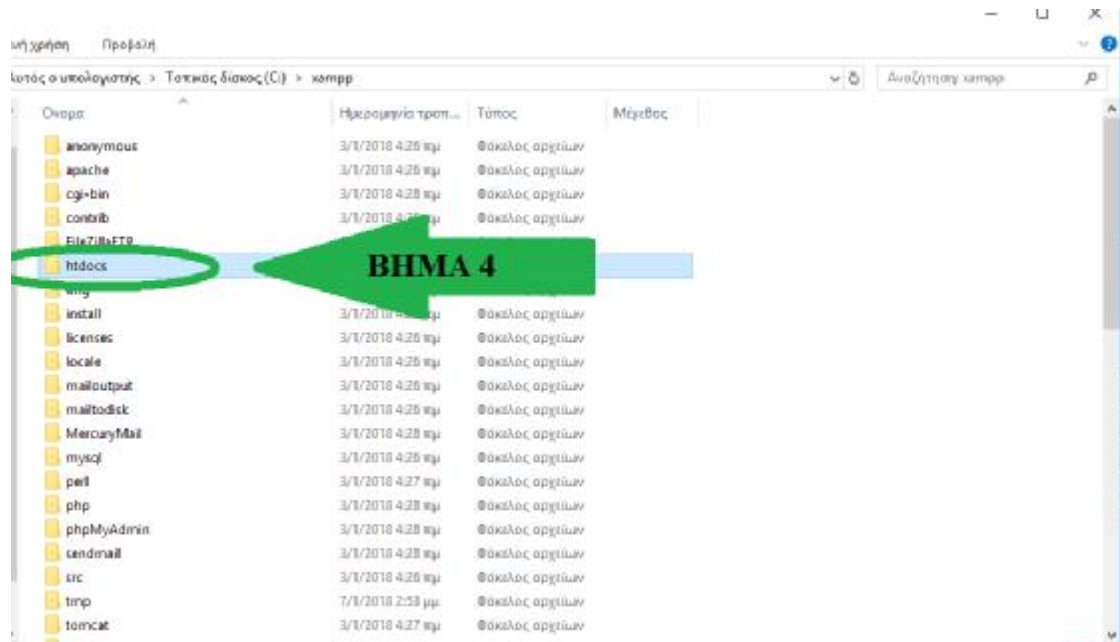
ική χρήση Προβολή

Αυτός ο υπολογιστής > Τοπικός δίσκος (C:) > xampp

Αναζήτηση: xampp

| Όνομα | Ημερομηνία τροπ... | Τύπος | Μέγεθος |
|---|---|---|---|
| anonymous | 3/1/2018 4:26 πμ | Φάκελος αρχείων | |
| apache | 3/1/2018 4:26 πμ | Φάκελος αρχείων | |
| cgi-bin | 3/1/2018 4:28 πμ | Φάκελος αρχείων | |
| contrib | 3/1/2018 4:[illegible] πμ | Φάκελος αρχείων | |
| FileZillaFTP | | | |
| htdocs | | | |
| img | | | |
| install | 3/1/2018 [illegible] πμ | Φάκελος αρχείων | |
| licenses | 3/1/2018 4:26 πμ | Φάκελος αρχείων | |
| locale | 3/1/2018 4:26 πμ | Φάκελος αρχείων | |
| mailoutput | 3/1/2018 4:26 πμ | Φάκελος αρχείων | |
| mailtodisk | 3/1/2018 4:26 πμ | Φάκελος αρχείων | |
| MercuryMail | 3/1/2018 4:28 πμ | Φάκελος αρχείων | |
| mysql | 3/1/2018 4:26 πμ | Φάκελος αρχείων | |
| perl | 3/1/2018 4:27 πμ | Φάκελος αρχείων | |
| php | 3/1/2018 4:28 πμ | Φάκελος αρχείων | |
| phpMyAdmin | 3/1/2018 4:28 πμ | Φάκελος αρχείων | |
| sendmail | 3/1/2018 4:28 πμ | Φάκελος αρχείων | |
| src | 3/1/2018 4:26 πμ | Φάκελος αρχείων | |
| tmp | 7/1/2018 2:53 μμ | Φάκελος αρχείων | |
| tomcat | 3/1/2018 4:27 πμ | Φάκελος αρχείων | |

ΒΗΜΑ 4